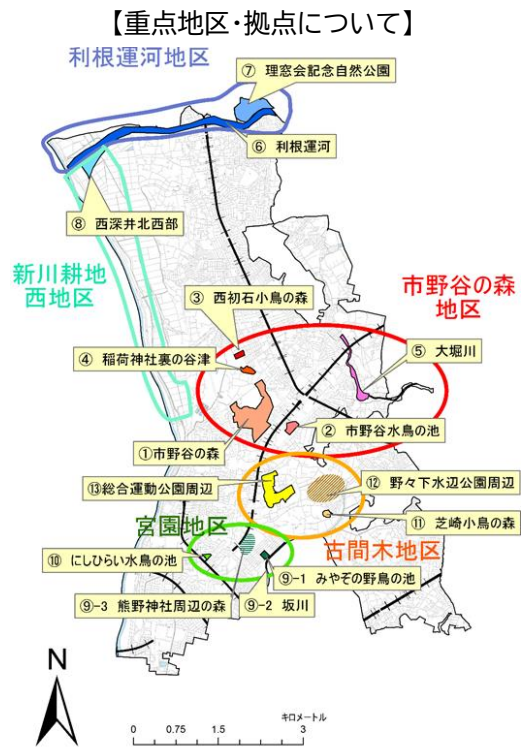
【重点地区・拠点について】

利根運河地区

⑦ 理窓会記念自然公園

⑥ 利根運河

⑧ 西深井北西部

新川耕地西地区

市野谷の森地区

③ 西初石小鳥の森

④ 稲荷神社裏の谷津

⑤ 大堀川

① 市野谷の森

② 市野谷水鳥の池

⑬ 総合運動公園周辺

⑫ 野々下水辺公園周辺

⑪ 芝崎小鳥の森

宮園地区

古間木地区

⑩ にしひらい水鳥の池

⑨-1 みやぞの野鳥の池

⑨-3 熊野神社周辺の森

⑨-2 坂川

N

キロメートル

0 0.75 1.5 3